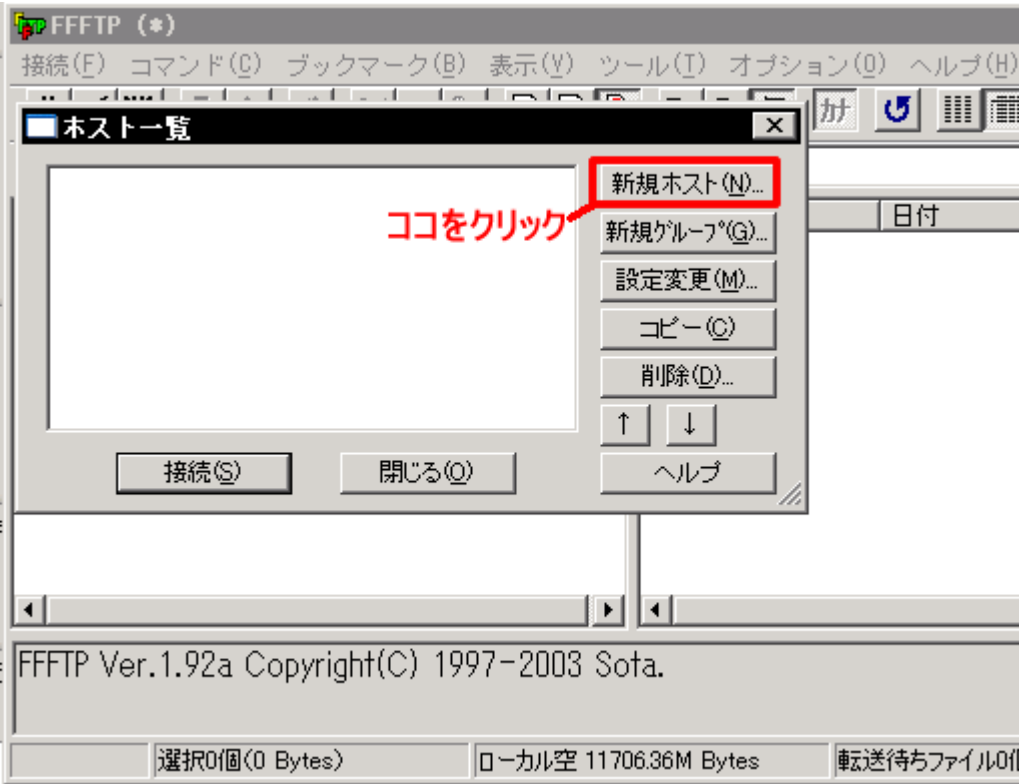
FFFTP (*)

接続(F) コマンド(C) ブックマーク(B) 表示(V) ツール(T) オプション(O) ヘルプ(H)

ホスト一覧

新規ホスト(N)...

ココをクリック

新規グループ(G)...

設定変更(M)...

コピー(C)

削除(D)...

↑ ↓

接続(S)

閉じる(O)

ヘルプ

日付

FFFTP Ver.1.92a Copyright(C) 1997-2003 Sota.

選択0個(0 Bytes)

ローカル空 11706.36M Bytes

転送待ちファイル0個